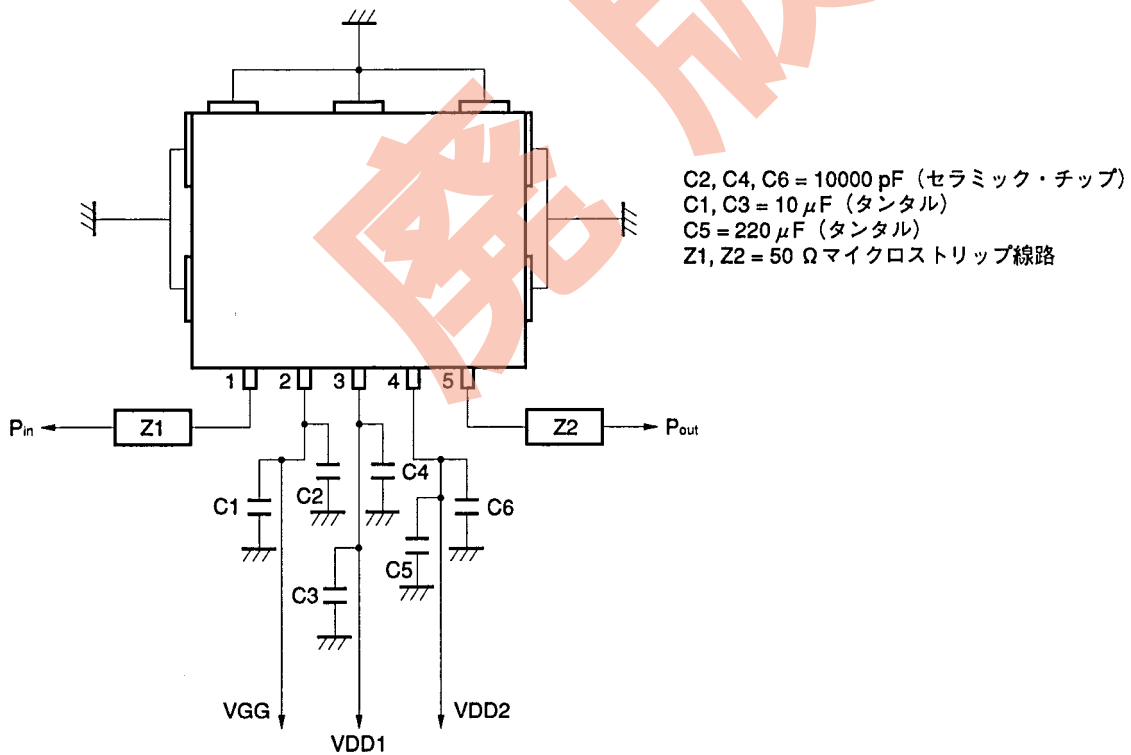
C2, C4, C6 = 10000 pF（セラミック・チップ）
C1, C3 = 10 $\mu$F（タンタル）
C5 = 220 $\mu$F（タンタル）
Z1, Z2 = 50 Ω マイクロストリップ線路

1
2
3
4
5

$P_{in}$
Z1
Z2
$P_{out}$

C1
C2
C4
C6
C5
C3

VGG
VDD1
VDD2

廃品